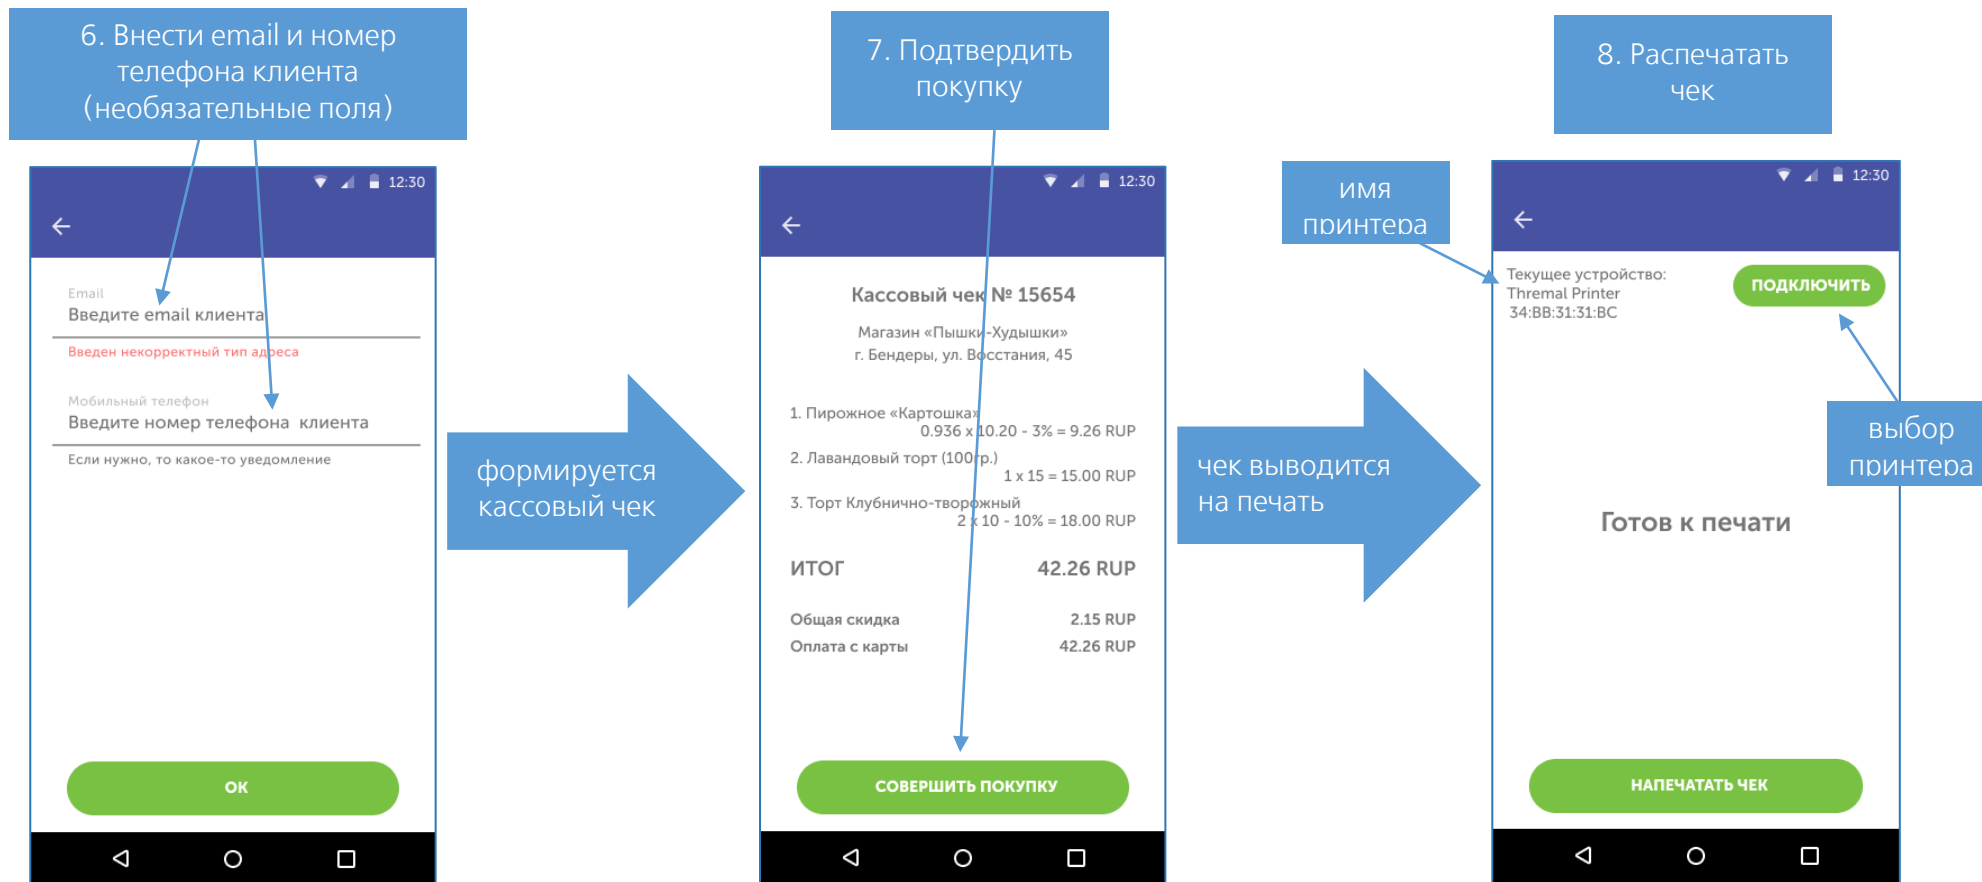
6. Внести email и номер телефона клиента (необязательные поля)

12:30

Email
Введите email клиента
Введен некорректный тип адреса

Мобильный телефон
Введите номер телефона клиента
Если нужно, то какое-то уведомление

OK

формируется кассовый чек

7. Подтвердить покупку

12:30

Кассовый чек № 15654
Магазин «Пышки-Худышки»
г. Бендеры, ул. Восстания, 45

1. Пирожное «Картошка»
0.936 x 10.20 - 3% = 9.26 RUP
2. Лавандовый торт (100гр.)
1 x 15 = 15.00 RUP
3. Торт Клубнично-творожный
2 x 10 - 10% = 18.00 RUP

ИТОГ 42.26 RUP

Общая скидка 2.15 RUP
Оплата с карты 42.26 RUP

СОВЕРШИТЬ ПОКУПКУ

чек выводится на печать

имя принтера

8. Распечатать чек

12:30

Текущее устройство:
Thremal Printer
34:BB:31:31:BC

ПОДКЛЮЧИТЬ

выбор принтера

Готов к печати

НАПЕЧАТАТЬ ЧЕК